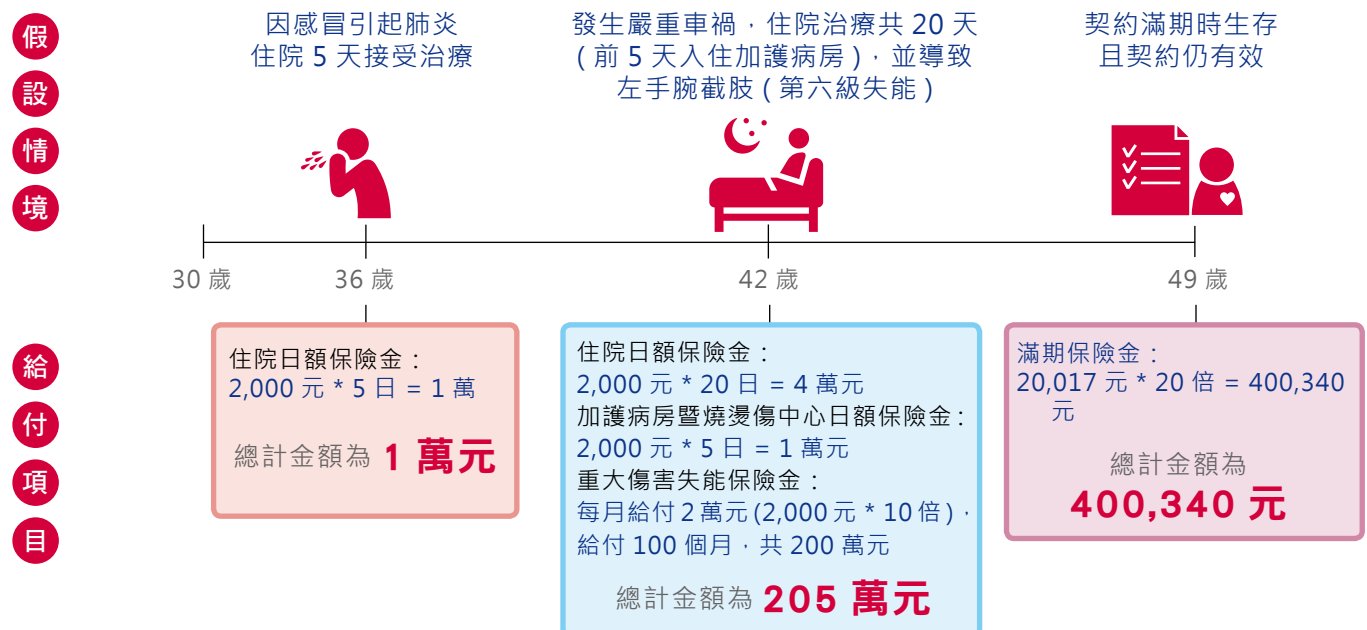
假設情境

因感冒引起肺炎
住院 5 天接受治療

發生嚴重車禍，住院治療共 20 天（前 5 天入住加護病房），並導致左手腕截肢（第六級失能）

契約滿期時生存
且契約仍有效

30 歲
36 歲
42 歲
49 歲

給付項目

住院日額保險金：
2,000 元 * 5 日 = 1 萬

總計金額為 1 萬元

住院日額保險金：
2,000 元 * 20 日 = 4 萬元
加護病房暨燒燙傷中心日額保險金：
2,000 元 * 5 日 = 1 萬元
重大傷害失能保險金：
每月給付 2 萬元 (2,000 元 * 10 倍)，給付 100 個月，共 200 萬元

總計金額為 205 萬元

滿期保險金：
20,017 元 * 20 倍 = 400,340 元

總計金額為
400,340 元